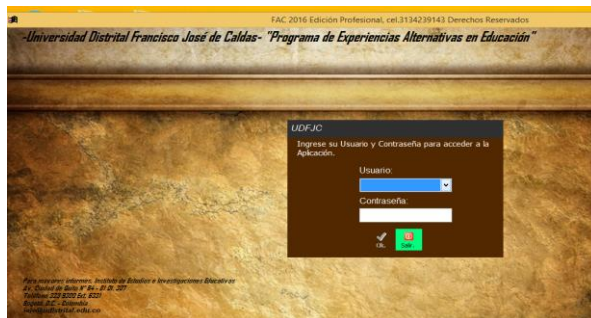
FAC 2016 Edición Profesional, cel.3134239143 Derechos Reservados

-Universidad Distrital Francisco José de Caldas- "Programa de Experiencias Alternativas en Educación"

UDFJC

Ingrese su Usuario y Contraseña para acceder a la Aplicación.

Usuario:

Contraseña:

OK

Salir

Para mayores informes: Instituto de Estudios e Investigaciones Educativas
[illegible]
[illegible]
Bogotá D.C. - Colombia
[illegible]@udistrital.edu.co